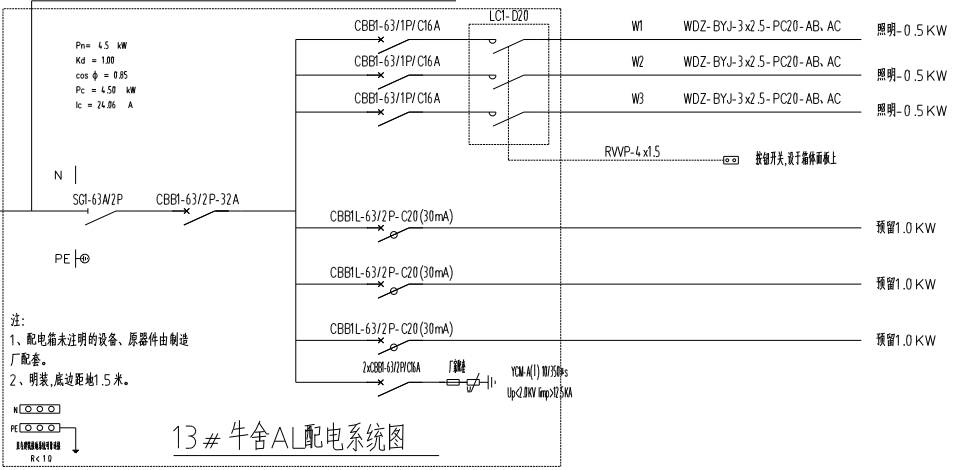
Pn= 4.5 kW
Kd = 1.00
cos ϕ = 0.85
Pc = 4.50 kW
Ic = 24.06 A

CBB1-63/1P/C16A
LC1-D20
W1
WDZ-BYJ-3x2.5-PC20-AB、AC
照明-0.5KW
CBB1-63/1P/C16A
W2
WDZ-BYJ-3x2.5-PC20-AB、AC
照明-0.5KW
CBB1-63/1P/C16A
W3
WDZ-BYJ-3x2.5-PC20-AB、AC
照明-0.5KW
RVVP-4x1.5
按钮开关,设于箱体面板上

N
SG1-63A/2P
CBB1-63/2P-32A
CBB1L-63/2P-C20(30mA)
预留1.0KW
PE
CBB1L-63/2P-C20(30mA)
预留1.0KW
CBB1L-63/2P-C20(30mA)
预留1.0KW

注:
1、配电箱未注明的设备、原器件由制造厂配套。
2、明装,底边距地1.5米。

2xCBB1-63/2P/C16A
厂家配套
YCM-A(1) 10/350μs
Up<2.0KV Iimp>12.5KA

N
PE
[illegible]
R<10

13#牛舍AL配电系统图